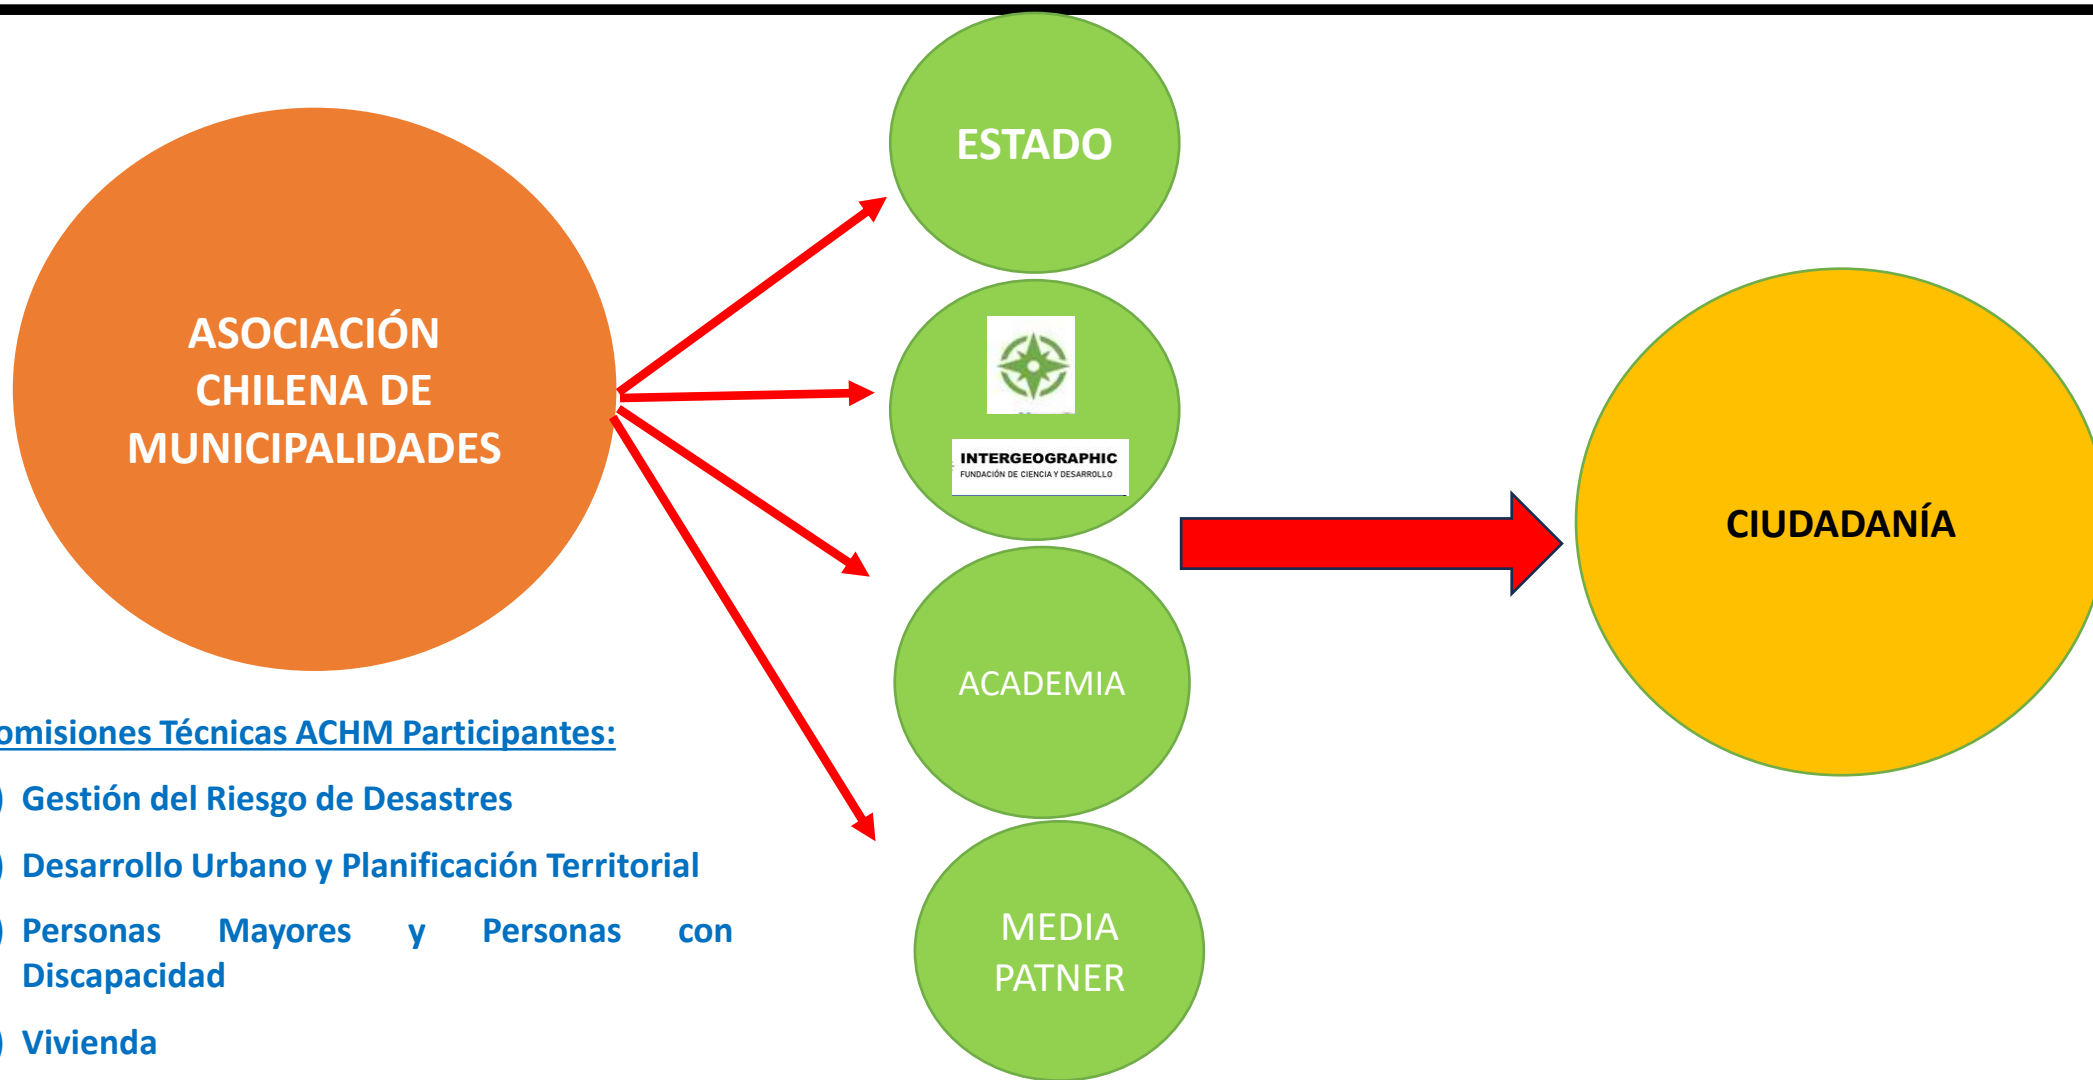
ASOCIACIÓN CHILENA DE MUNICIPALIDADES

ESTADO

INTERGEOGRAPHIC
FUNDACIÓN DE CIENCIA Y DESARROLLO

ACADEMIA

MEDIA PATNER

CIUDADANÍA

omisiones Técnicas ACHM Participantes:

) Gestión del Riesgo de Desastres

) Desarrollo Urbano y Planificación Territorial

) Personas Mayores y Personas con Discapacidad

) Vivienda